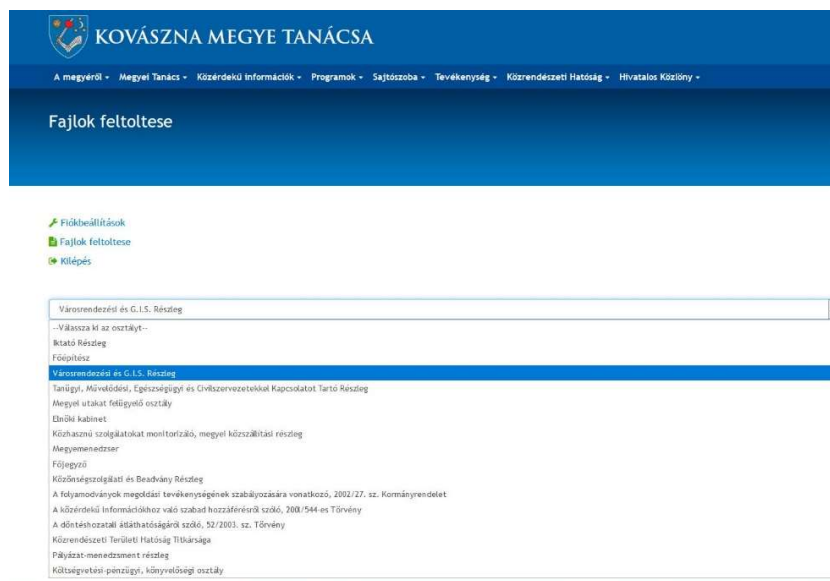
KOVÁSZNA MEGYE TANÁCSA

A megyéről ▾ Megyei Tanács ▾ Közérdekű információk ▾ Programok ▾ Sajtószoba ▾ Tevékenység ▾ Közrendészeti Hatóság ▾ Hivatalos Közlöny ▾

Fajlok feltoltese

Fiókbeállítások
Fajlok feltoltese
Kilépés

Városrendezési és G.I.S. Részleg

--Válassza ki az osztályt--
Iktató Részleg
Főépítész
Városrendezési és G.I.S. Részleg
Tanügyi, Művelődési, Egészségügyi és Civilszervezetekkel Kapcsolatot Tartó Részleg
Megyei utakat felügyelő osztály
Elnöki kabinet
Közhasznú szolgálatokat monitorizáló, megyei közszállítási részleg
Megyemenedzser
Főjegyző
Közönségszolgálati és Beadvány Részleg
A folyamodványok megoldási tevékenységének szabályozására vonatkozó, 2002/27. sz. Kormányrendelet
A közérdekű információkhoz való szabad hozzáférésről szóló, 2001/544-es Törvény
A döntéshozatali átláthatóságáról szóló, 52/2003. sz. Törvény
Közrendészeti Területi Hatóság Titkársága
Pályázat-menedzsment részleg
Költségvetési-pénzügyi, könyvelőségi osztály